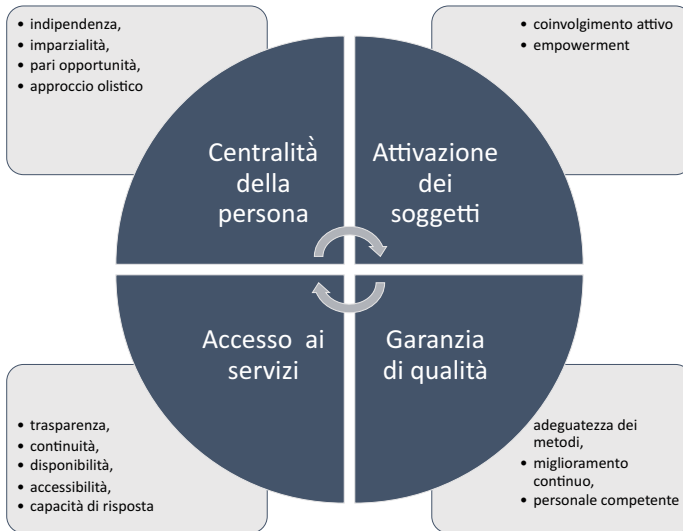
• indipendenza,
• imparzialità,
• pari opportunità,
• approccio olistico

• coinvolgimento attivo
• empowerment

Centralità della persona

Attivazione dei soggetti

Accesso ai servizi

Garanzia di qualità

• trasparenza,
• continuità,
• disponibilità,
• accessibilità,
• capacità di risposta

adeguatezza dei metodi,
• miglioramento continuo,
• personale competente